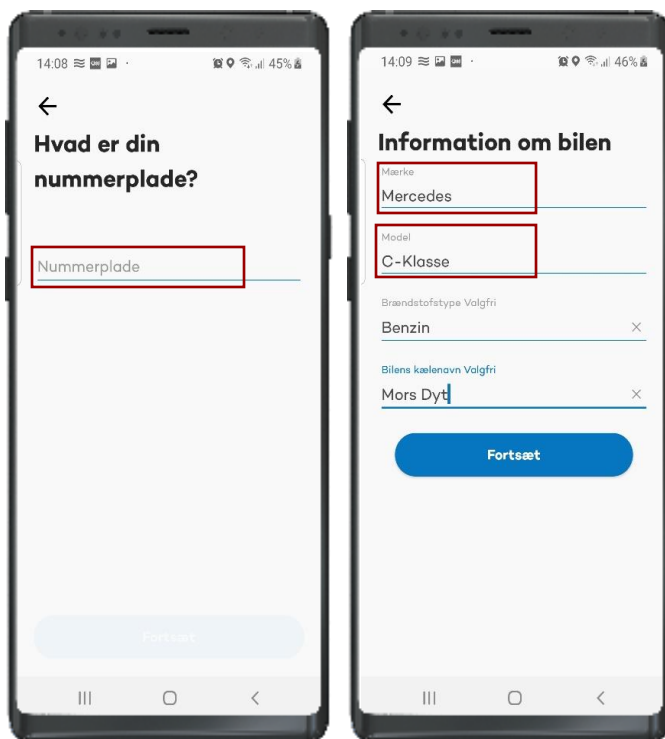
14:08 45%

←

Hvad er din nummerplade?

Nummerplade

Fortsæt

14:09 46%

←

Information om bilen

Mærke

Mercedes

Model

C-Klasse

Brændstofstype Valgfri

Benzin

×

Bilens kælenavn Valgfri

Mors Dyt

×

Fortsæt